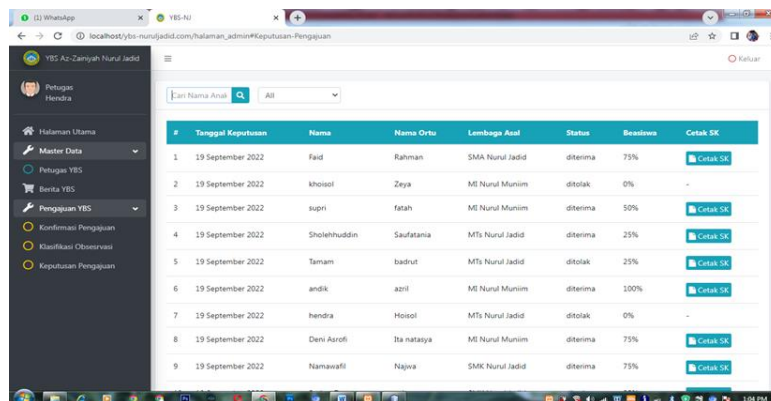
(1) WhatsApp ×
YBS-NJ ×
localhost/ybs-nuruljadid.com/halaman_admin#Keputusan-Pengajuan

YBS Az-Zainiyah Nurul Jadid
Keluar

Petugas
Hendra

Halaman Utama
Master Data
Petugas YBS
Berita YBS
Pengajuan YBS
Konfirmasi Pengajuan
Klasifikasi Obsesrvasi
Keputusan Pengajuan

Cari Nama Anak
All

| # | Tanggal Keputusan | Nama | Nama Ortu | Lembaga Asal | Status | Beasiswa | Cetak SK |
|---|---|---|---|---|---|---|---|
| 1 | 19 September 2022 | Faid | Rahman | SMA Nurul Jadid | diterima | 75% | Cetak SK |
| 2 | 19 September 2022 | khoisol | Zeya | MI Nurul Muniim | ditolak | 0% | - |
| 3 | 19 September 2022 | supri | fatah | MI Nurul Muniim | diterima | 50% | Cetak SK |
| 4 | 19 September 2022 | Sholehhuddin | Saufatania | MTs Nurul Jadid | diterima | 25% | Cetak SK |
| 5 | 19 September 2022 | Tamam | badrut | MTs Nurul Jadid | ditolak | 25% | Cetak SK |
| 6 | 19 September 2022 | andik | azril | MI Nurul Muniim | diterima | 100% | Cetak SK |
| 7 | 19 September 2022 | hendra | Hoisol | MTs Nurul Jadid | ditolak | 0% | - |
| 8 | 19 September 2022 | Deni Asrofi | Ita natasya | MI Nurul Muniim | diterima | 75% | Cetak SK |
| 9 | 19 September 2022 | Namawafil | Najwa | SMK Nurul Jadid | diterima | 75% | Cetak SK |

1:04 PM